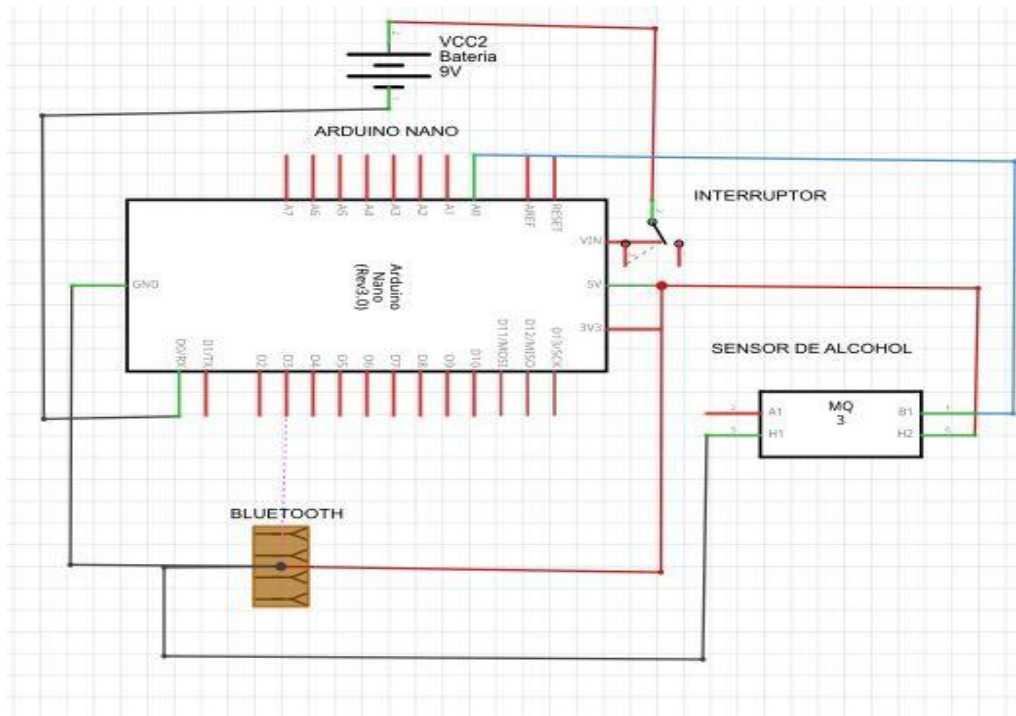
VCC2
Bateria
9V

ARDUINO NANO

A7 A6 A5 A4 A3 A2 A1 A0 AREF RESET

INTERRUPTOR

VIN

GND

Arduino Nano (Rev3.0)

5V

3V3

D0/RX D1/TX D2 D3 D4 D5 D6 D7 D8 D9 D10 D11/MOSI D12/MISO D13/SCK

SENSOR DE ALCOHOL

MQ
3

A1 H1 B1 H2

BLUETOOTH